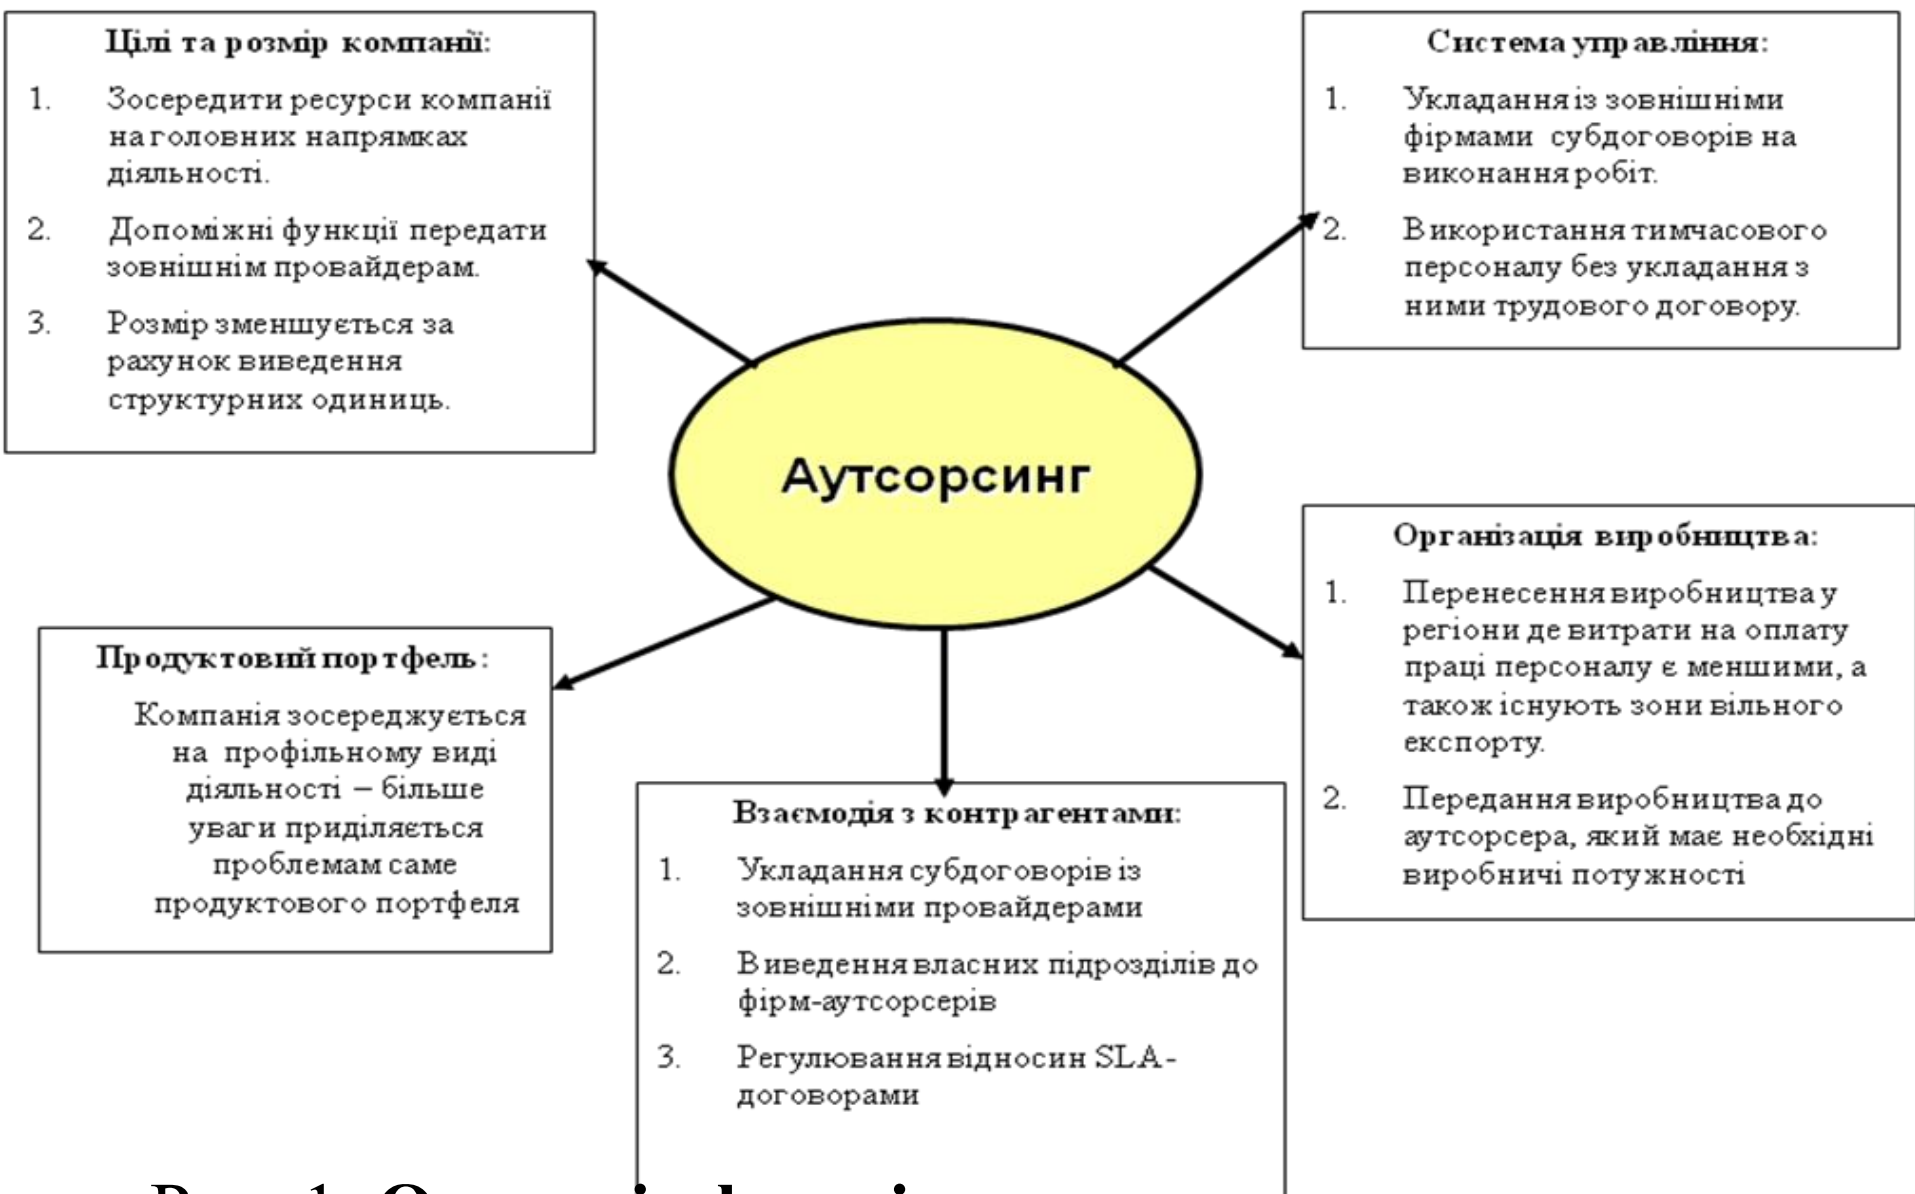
Цілі та розмір компанії:

1. Зосередити ресурси компанії на головних напрямках діяльності.

2. Допоміжні функції передати зовнішнім провайдерам.

3. Розмір зменшується за рахунок виведення структурних одиниць.

Система управління:

1. Укладання із зовнішніми фірмами субдоговорів на виконання робіт.

2. Використання тимчасового персоналу без укладання з ними трудового договору.

Аутсорсинг

Організація виробництва:

1. Перенесення виробництва у регіони де витрати на оплату праці персоналу є меншими, а також існують зони вільного експорту.

2. Передання виробництва до аутсорсера, який має необхідні виробничі потужності

Продуктовий портфель:

Компанія зосереджується на профільному виді діяльності – більше уваги приділяється проблемам саме продуктового портфеля

Взаємодія з контрагентами:

1. Укладання субдоговорів із зовнішніми провайдерами

2. Виведення власних підрозділів до фірм-аутсорсерів

3. Регулювання відносин SLA-договорами

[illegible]